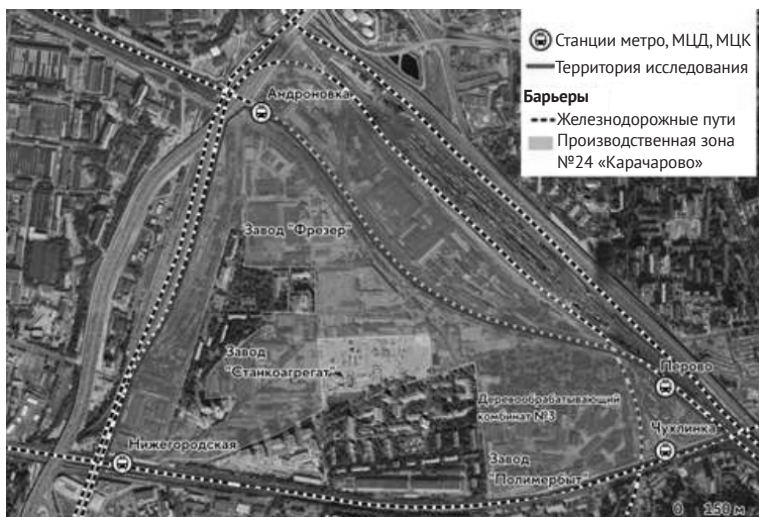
Станции метро, МЦД, МЦК
Территория исследования
Барьеры
Железнодорожные пути
Производственная зона №24 «Карачарово»

Андроновка
Завод "Фрезер"
Завод "Станкоагрегат"
Деревообрабатывающий комбинат №3
Завод "Полимербыт"
Нижегородская
Перово
Чухлинка
0 150 м